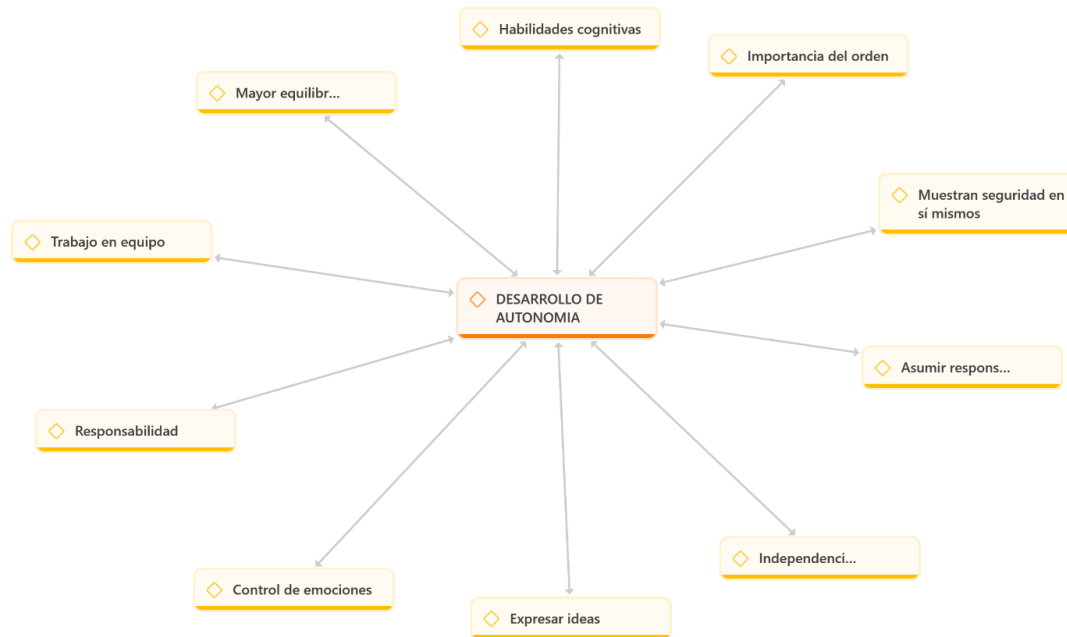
Habilidades cognitivas

Importancia del orden

Mayor equilibr...

Muestran seguridad en sí mismos

Trabajo en equipo

DESARROLLO DE AUTONOMIA

Asumir respons...

Responsabilidad

Independenci...

Control de emociones

Expresar ideas